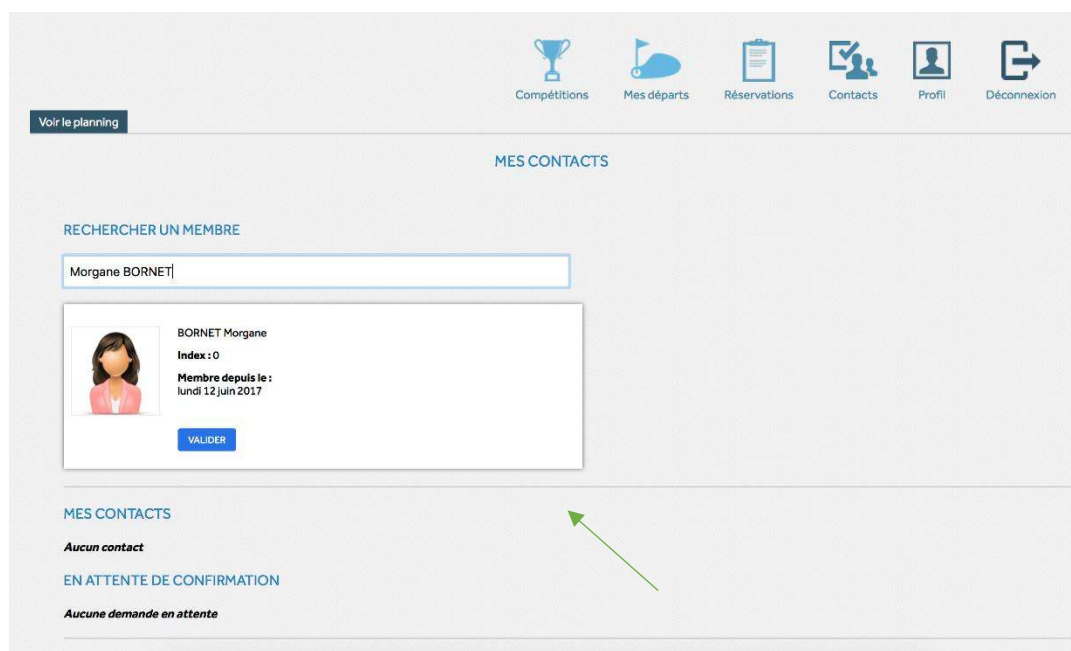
Compétitions Mes départs Réservations Contacts Profil Déconnexion

Voir le planning

MES CONTACTS

RECHERCHER UN MEMBRE

Morgane BORNET

BORNET Morgane

Index : 0

Membre depuis le :
lundi 12 juin 2017

VALIDER

MES CONTACTS

Aucun contact

EN ATTENTE DE CONFIRMATION

Aucune demande en attente